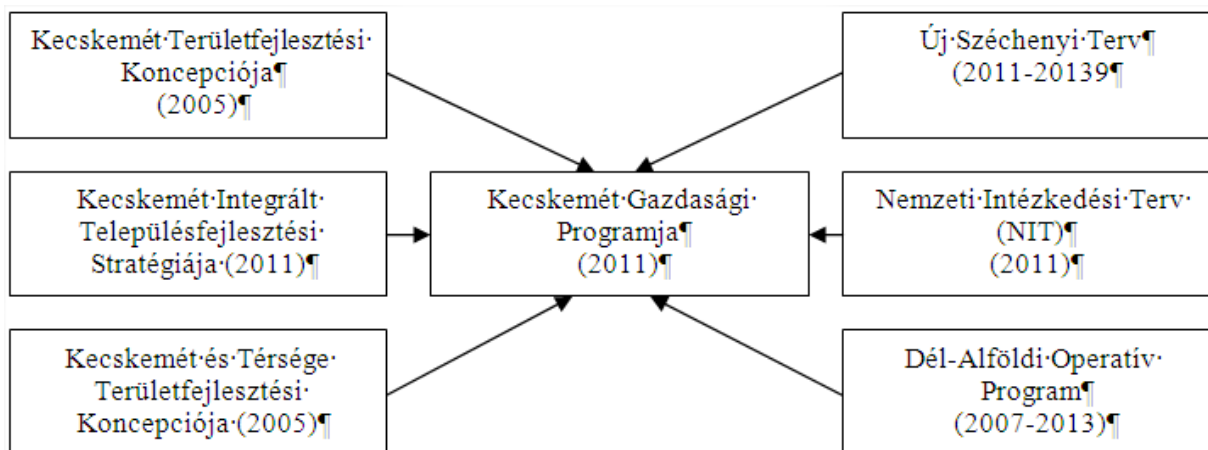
Kecskemét·Területfejlesztési·Koncepciója¶
(2005)¶

Új·Széchenyi·Terv¶
(2011-20139¶

Kecskemét·Integrált·Településfejlesztési·Stratégiája·(2011)¶

Kecskemét·Gazdasági·Programja¶
(2011)¶

Nemzeti·Intézkedési·Terv·(NIT)¶
(2011)¶

Kecskemét·és·Térsége·Területfejlesztési·Koncepciója·(2005)¶

Dél-Alföldi·Operatív·Program¶
(2007-2013)¶